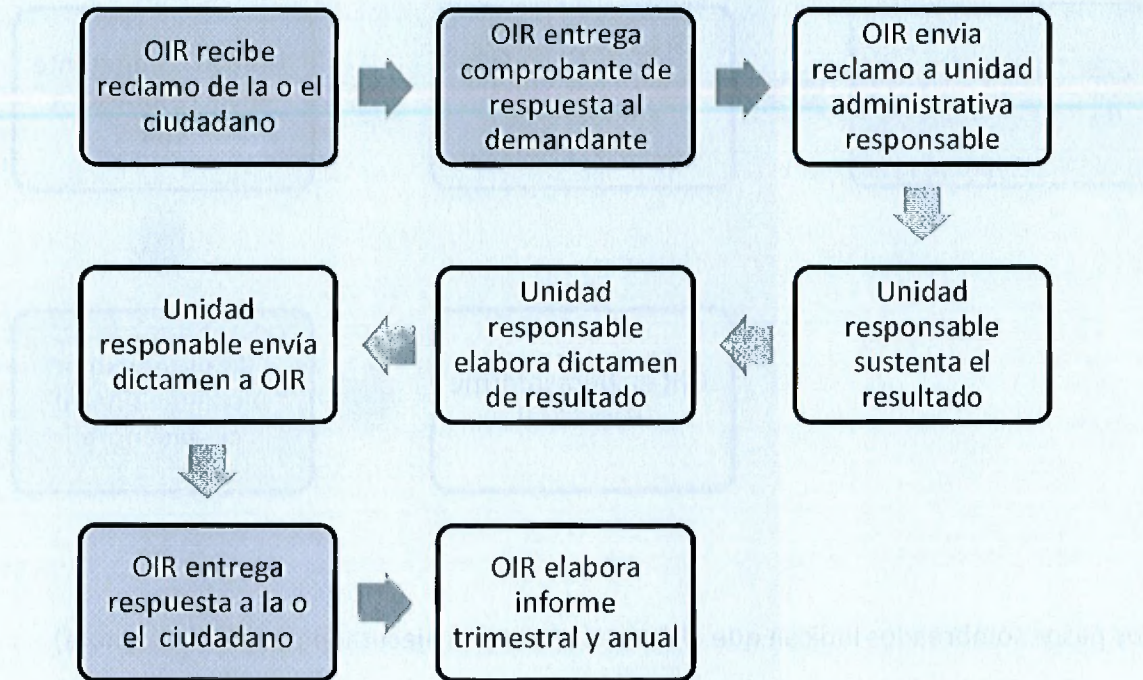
OIR recibe reclamo de la o el ciudadano

OIR entrega comprobante de respuesta al demandante

OIR envia reclamo a unidad administrativa responsable

Unidad responsable sustenta el resultado

Unidad responsable elabora dictamen de resultado

Unidad responable envía dictamen a OIR

OIR entrega respuesta a la o el ciudadano

OIR elabora informe trimestral y anual